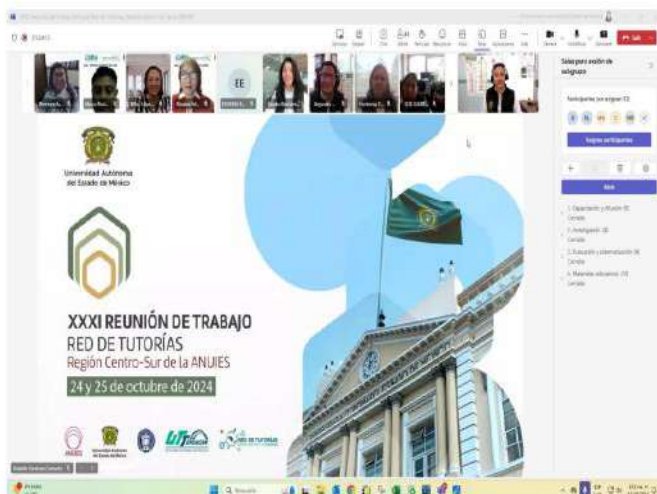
Universidad Autónoma del Estado de México

XXXI REUNIÓN DE TRABAJO
RED DE TUTORÍAS
Región Centro-Sur de la ANUIES
24 y 25 de octubre de 2024

EE

Salas para sesión de subgrupo

Participantes por asignar (0)

Asignar participantes

Abrir

1. Seguimiento y difusión (8) Cerrado
2. Investigación (8) Cerrado
3. Evaluación y sistematización (8) Cerrado
4. Materiales educativos (10) Cerrado

Salir

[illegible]